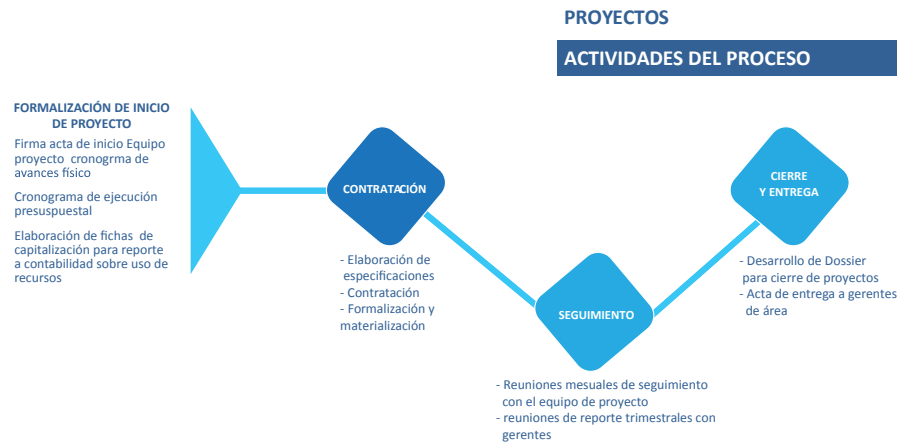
PROYECTOS

ACTIVIDADES DEL PROCESO

FORMALIZACIÓN DE INICIO DE PROYECTO

Firma acta de inicio Equipo proyecto cronogrma de avances físico

Cronograma de ejecución presuspuestal

Elaboración de fichas de capitalización para reporte a contabilidad sobre uso de recursos

CONTRATACIÓN

- Elaboración de especificaciones
- Contratación
- Formalización y materialización

SEGUIMIENTO

- Reuniones mesuales de seguimiento con el equipo de proyecto
- reuniones de reporte trimestrales con gerentes

CIERRE Y ENTREGA

- Desarrollo de Dossier para cierre de proyectos
- Acta de entrega a gerentes de área